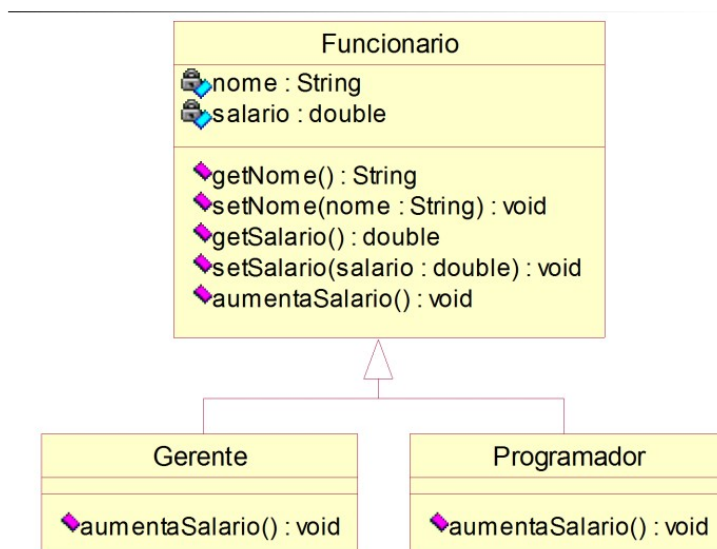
Funcionario

nome : String
salario : double

getNome() : String
setNome(nome : String) : void
getSalario() : double
setSalario(salario : double) : void
aumentaSalario() : void

Gerente

aumentaSalario() : void

Programador

aumentaSalario() : void